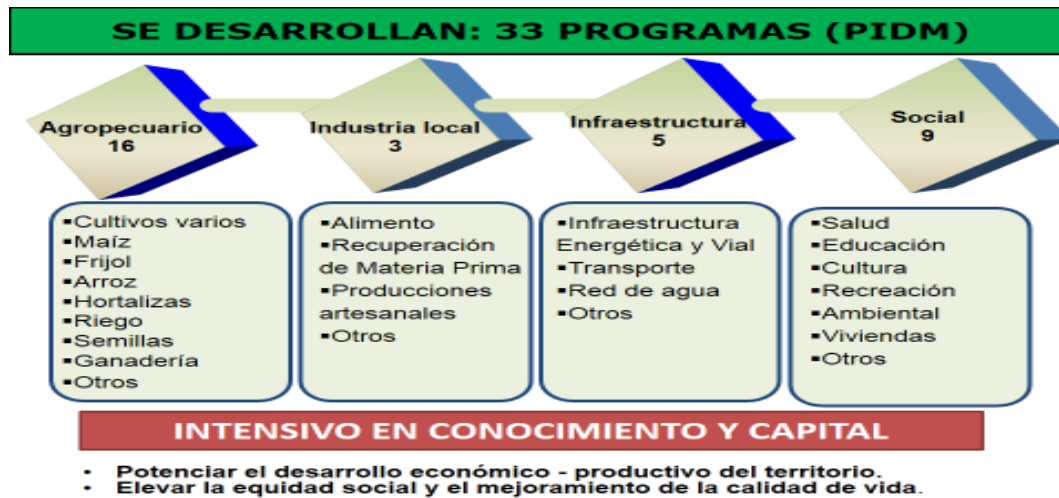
SE DESARROLLAN: 33 PROGRAMAS (PIDM)

Agropecuario
16

Industria local
3

Infraestructura
5

Social
9

▪Cultivos varios
▪Maiz
▪Frijol
▪Arroz
▪Hortalizas
▪Riego
▪Semillas
▪Ganadería
▪Otros

▪Alimento
▪Recuperación de Materia Prima
▪Producciones artesanales
▪Otros

▪Infraestructura Energética y Vial
▪Transporte
▪Red de agua
▪Otros

▪Salud
▪Educación
▪Cultura
▪Recreación
▪Ambiental
▪Viviendas
▪Otros

INTENSIVO EN CONOCIMIENTO Y CAPITAL

• Potenciar el desarrollo económico - productivo del territorio.
• Elevar la equidad social y el mejoramiento de la calidad de vida.